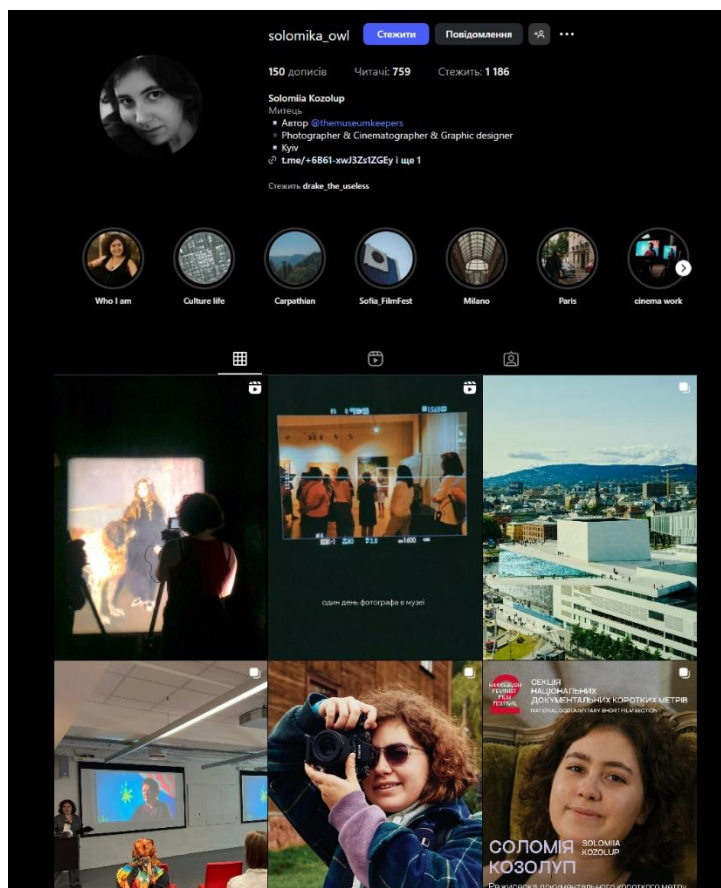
solomika_owl Стежити Повідомлення

150 дописів Читачі: 759 Стежить: 1 186

Solomiia Kozolup
Митець
▪ Автор @themuseumkeepers
▫ Photographer & Cinematographer & Graphic designer
▪ Kyiv
t.me/+6B61-xwJ3Zs1ZGEy і ще 1

Стежить drake_the_useless

Who I am
Culture life
Carpathian
Sofia_FilmFest
Milano
Paris
cinema work

один день фотографа в музеї

СЕКЦІЯ НАЦІОНАЛЬНИХ ДОКУМЕНТАЛЬНИХ КОРОТКИХ МЕТРІВ
NATIONAL DOCUMENTARY SHORT FILM SECTION

СОЛОМІЯ КОЗОЛУП
SOLOMIIA KOZOLUP
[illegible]